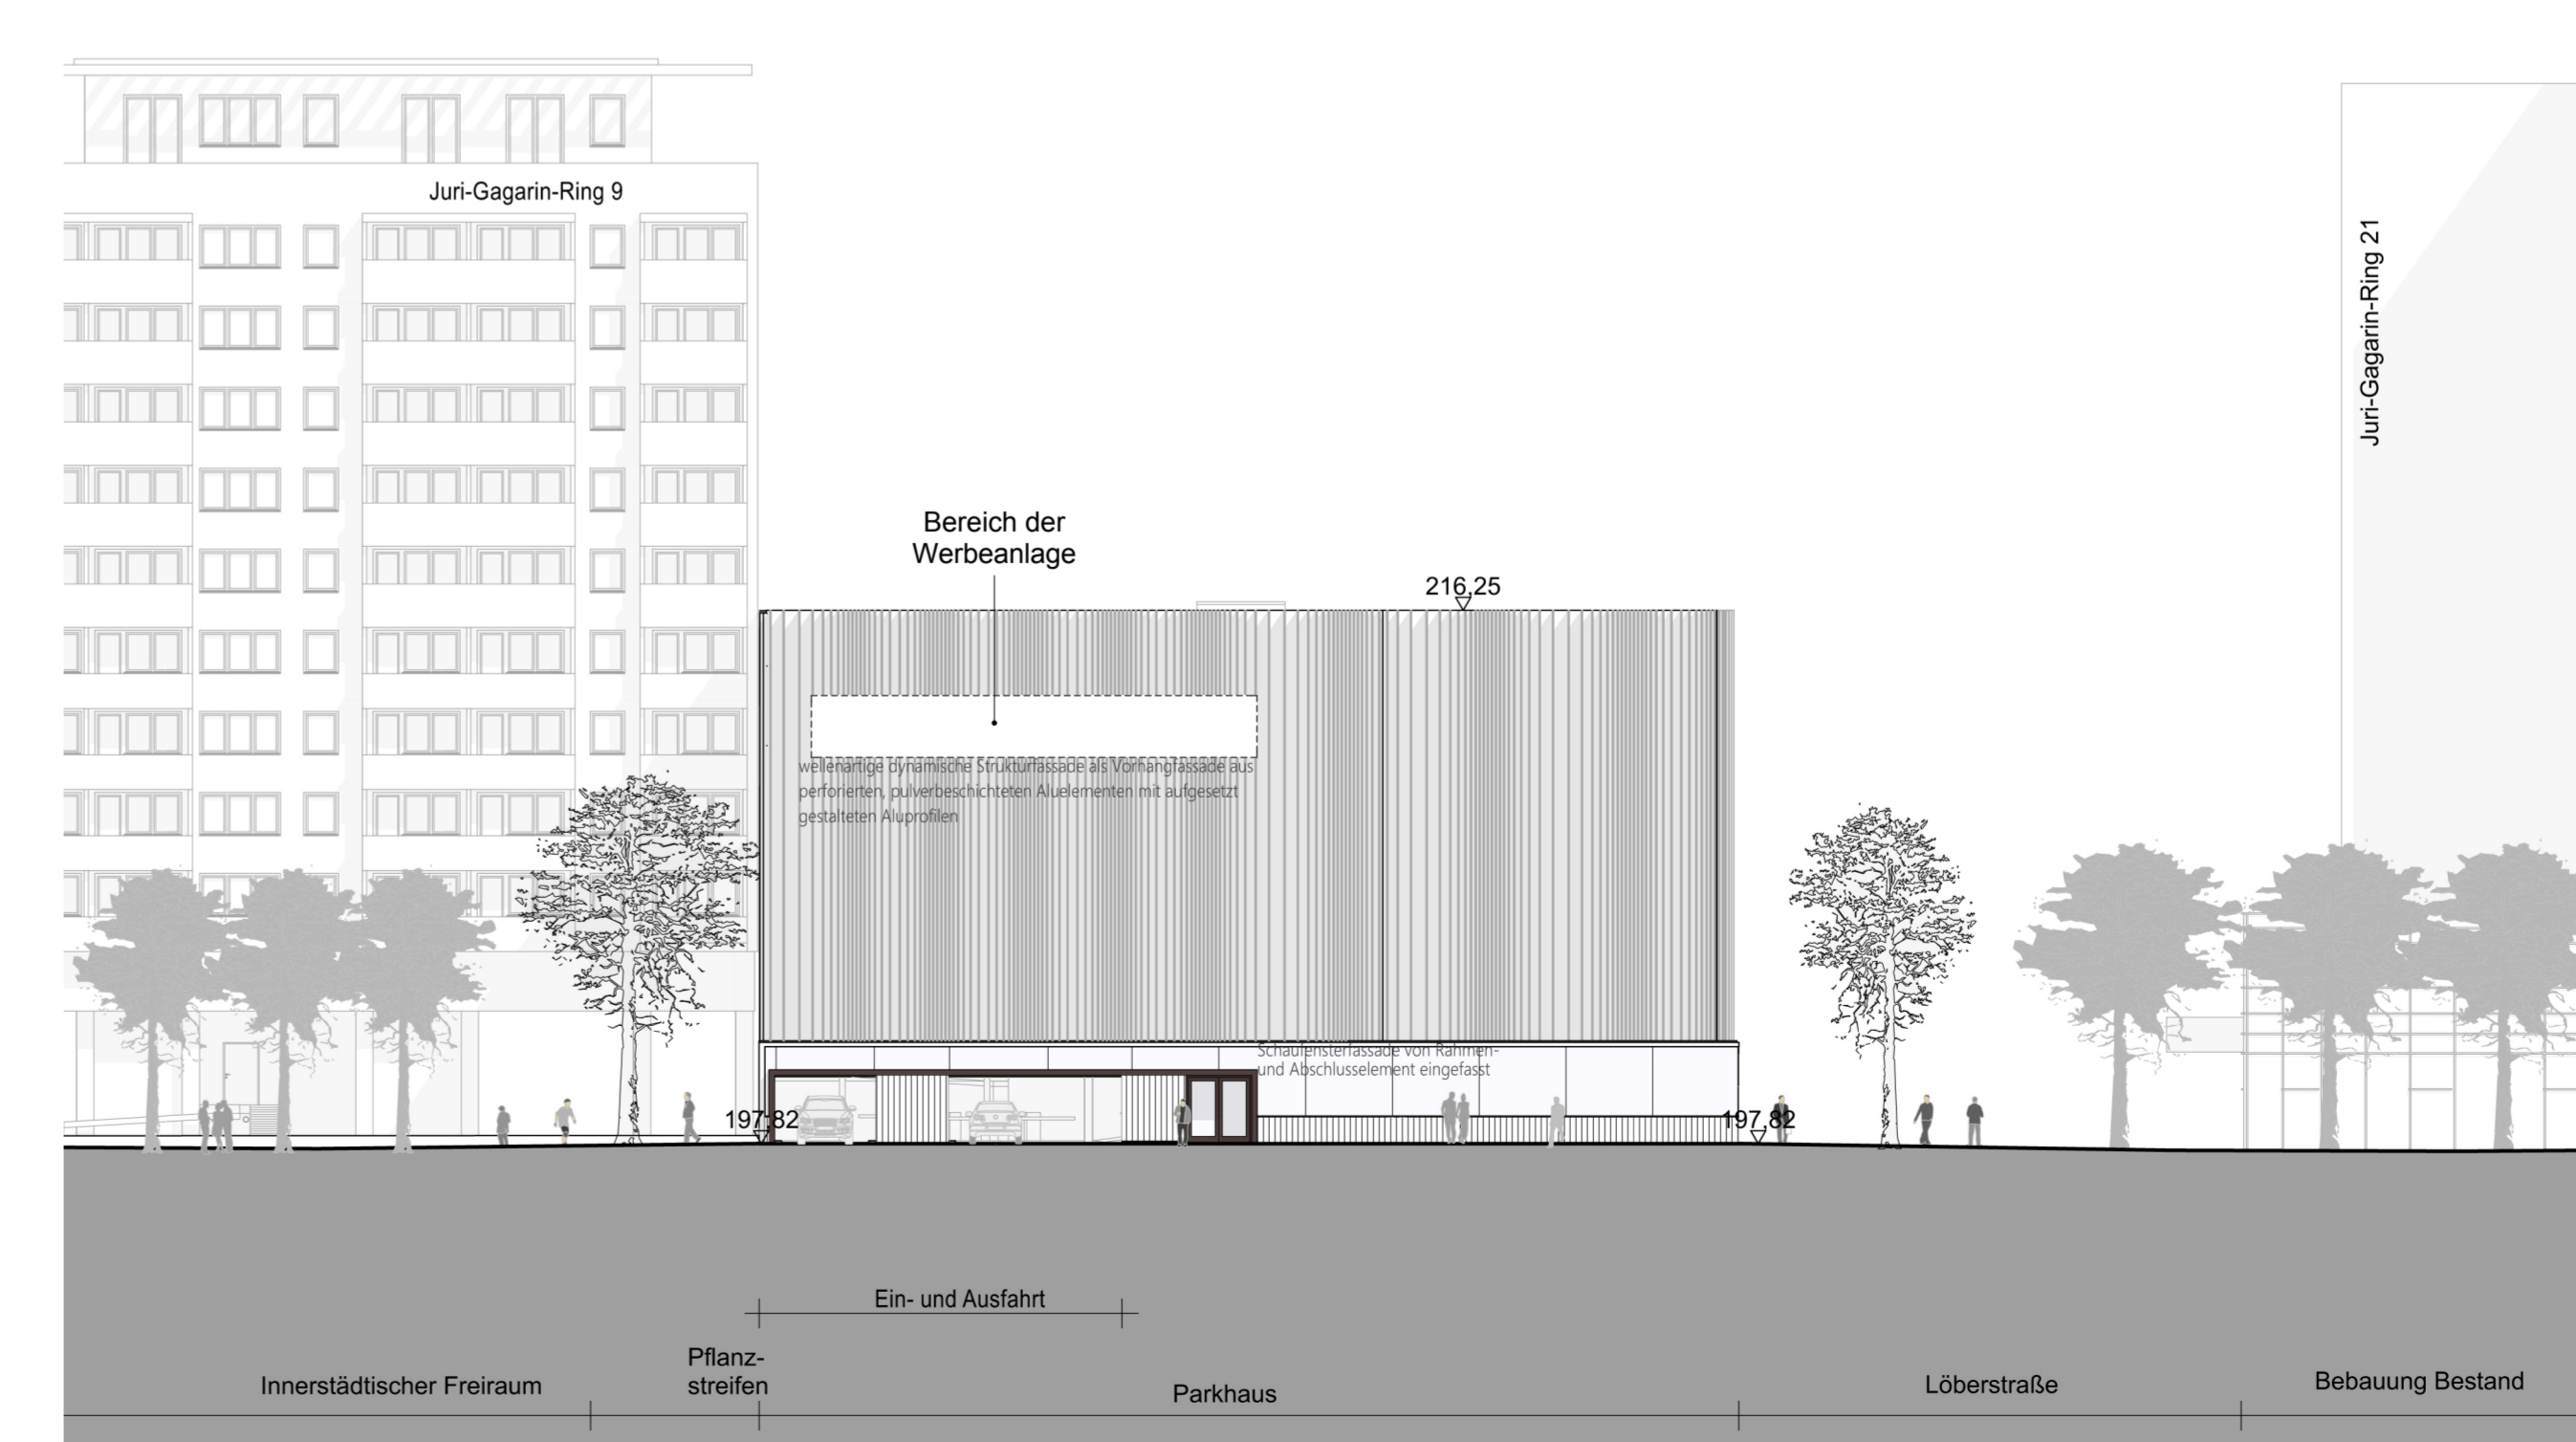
Juri-Gagarin-Ring 9

Juri-Gagarin-Ring 21

Bereich der Werbeanlage

216,25

wellenartige dynamische Strukturfassade als Vorhangfassade aus perforierten, pulverbeschichteten Aluelementen mit aufgesetzt gestalteten Aluprofilen

Schaufensterfassade von Rahmen- und Abschlusselement eingefasst

197,82

197,82

Ein- und Ausfahrt

Innerstädtischer Freiraum

Pflanzstreifen

Parkhaus

Löberstraße

Bebauung Bestand